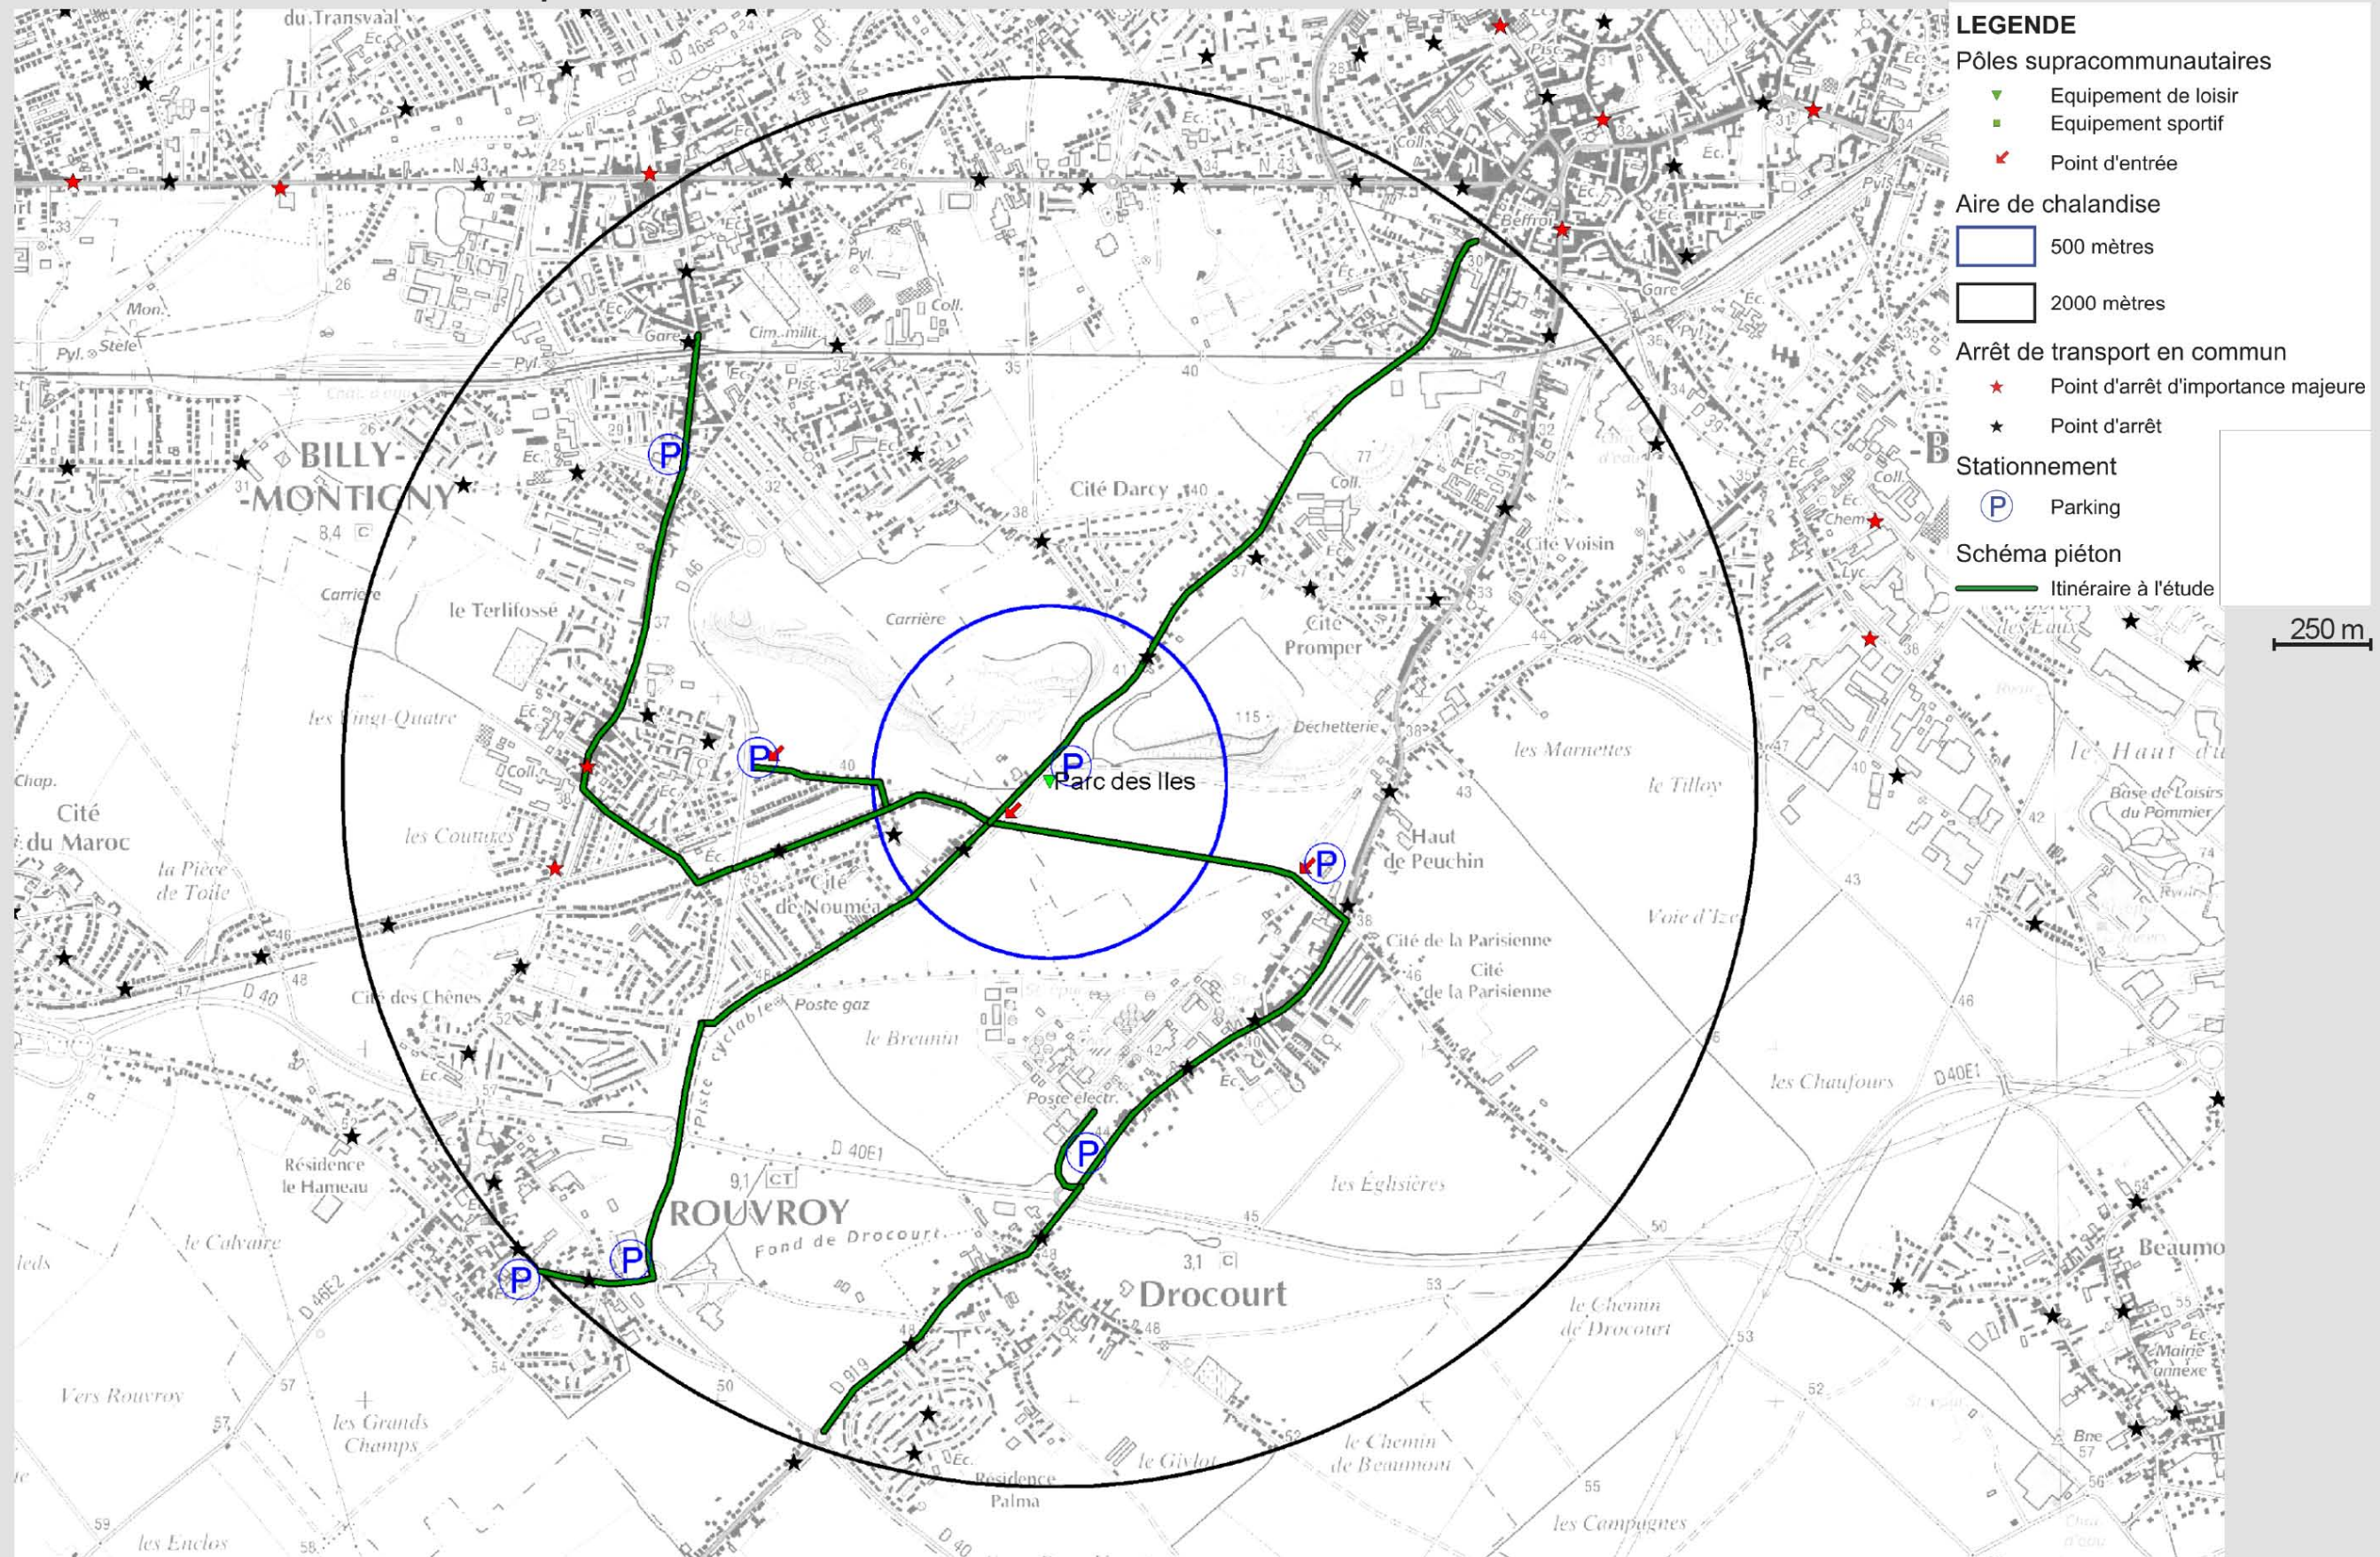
LEGENDE
Pôles supracommunautaires
Equipement de loisir
Equipement sportif
Point d'entrée
Aire de chalandise
500 mètres
2000 mètres
Arrêt de transport en commun
Point d'arrêt d'importance majeure
Point d'arrêt
Stationnement
Parking
Schéma piéton
Itinéraire à l'étude

250 m

du Transvaal
N 43
Gare
Cim. milit.
Pyl.
Coll.
Mon.
Stèle
BILLY-MONTIGNY
Cité Darcy
Carrière
le Terlifossé
Carrière
les Vingt-Quatre
les Coutures
Cité du Maroc
la Pièce de Toile
Cité de Nouméa
Parc des Iles
Déchetterie
Cité Promper
Cité Voisin
Beffroi
Gare
Haut de Peuchin
les Marnettes
le Tilloy
le Haut d
Base de Loisirs du Pommier
Voie d'Iz
Cité de la Parisienne
Cité de la Parisienne
Cité des Chênes
Poste gaz
Piste cyclable
le Breunin
Poste électr.
les Chaufours
D 40E1
D 40E1
les Églisières
Résidence le Hameau
le Calvaire
ROUVROY
Fond de Drocourt
Drocourt
le Chemin de Drocourt
Beaumo
Mairie annexe
Vers Rouvroy
les Grands Champs
le Givlot
Résidence Palma
le Chemin de Beaumont
les Campagnes
les Enclos
D 40
D 46E2
D 919